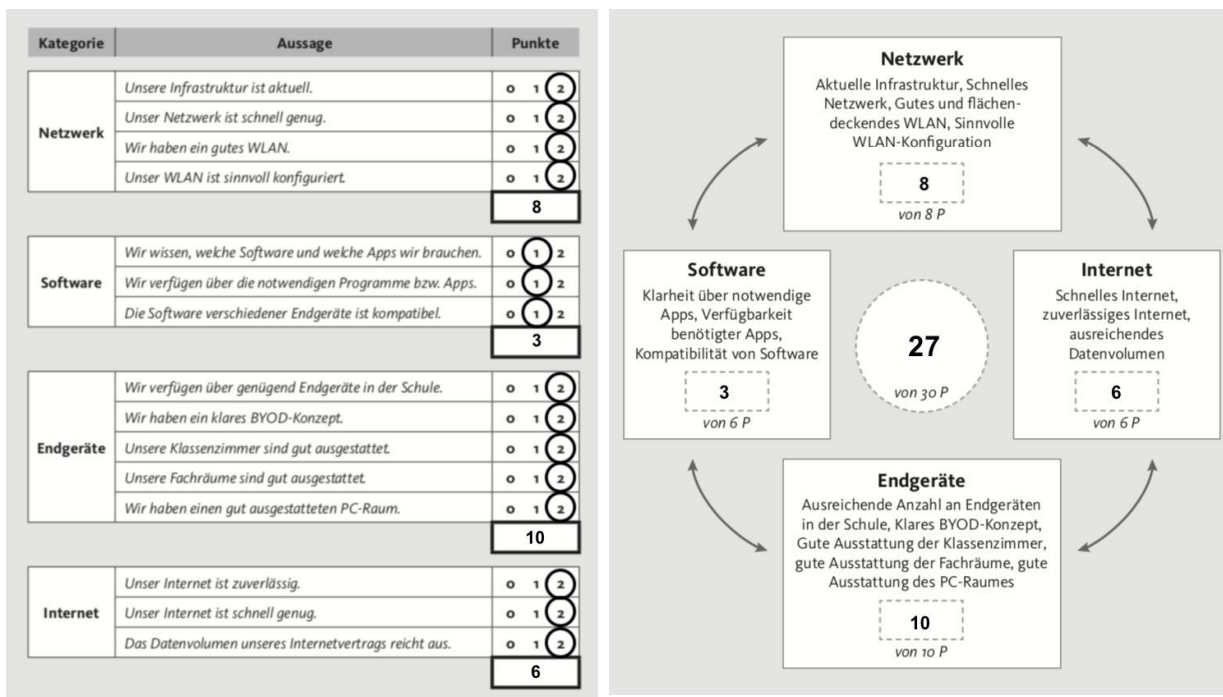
| Kategorie | Aussage | Punkte |
|---|---|---|
| Netzwerk | Unsere Infrastruktur ist aktuell. | 0 1 2 |
| | Unser Netzwerk ist schnell genug. | 0 1 2 |
| | Wir haben ein gutes WLAN. | 0 1 2 |
| | Unser WLAN ist sinnvoll konfiguriert. | 0 1 2 |
| | | 8 |
| Software | Wir wissen, welche Software und welche Apps wir brauchen. | 0 1 2 |
| | Wir verfügen über die notwendigen Programme bzw. Apps. | 0 1 2 |
| | Die Software verschiedener Endgeräte ist kompatibel. | 0 1 2 |
| | | 3 |
| Endgeräte | Wir verfügen über genügend Endgeräte in der Schule. | 0 1 2 |
| | Wir haben ein klares BYOD-Konzept. | 0 1 2 |
| | Unsere Klassenzimmer sind gut ausgestattet. | 0 1 2 |
| | Unsere Fachräume sind gut ausgestattet. | 0 1 2 |
| | Wir haben einen gut ausgestatteten PC-Raum. | 0 1 2 |
| | | 10 |
| Internet | Unser Internet ist zuverlässig. | 0 1 2 |
| | Unser Internet ist schnell genug. | 0 1 2 |
| | Das Datenvolumen unseres Internetvertrags reicht aus. | 0 1 2 |
| | | 6 |

Netzwerk
Aktuelle Infrastruktur, Schnelles Netzwerk, Gutes und flächendeckendes WLAN, Sinnvolle WLAN-Konfiguration
8
von 8 P

Software
Klarheit über notwendige Apps, Verfügbarkeit benötigter Apps, Kompatibilität von Software
3
von 6 P

27
von 30 P

Internet
Schnelles Internet, zuverlässiges Internet, ausreichendes Datenvolumen
6
von 6 P

Endgeräte
Ausreichende Anzahl an Endgeräten in der Schule, Klares BYOD-Konzept, Gute Ausstattung der Klassenzimmer, gute Ausstattung der Fachräume, gute Ausstattung des PC-Raumes
10
von 10 P